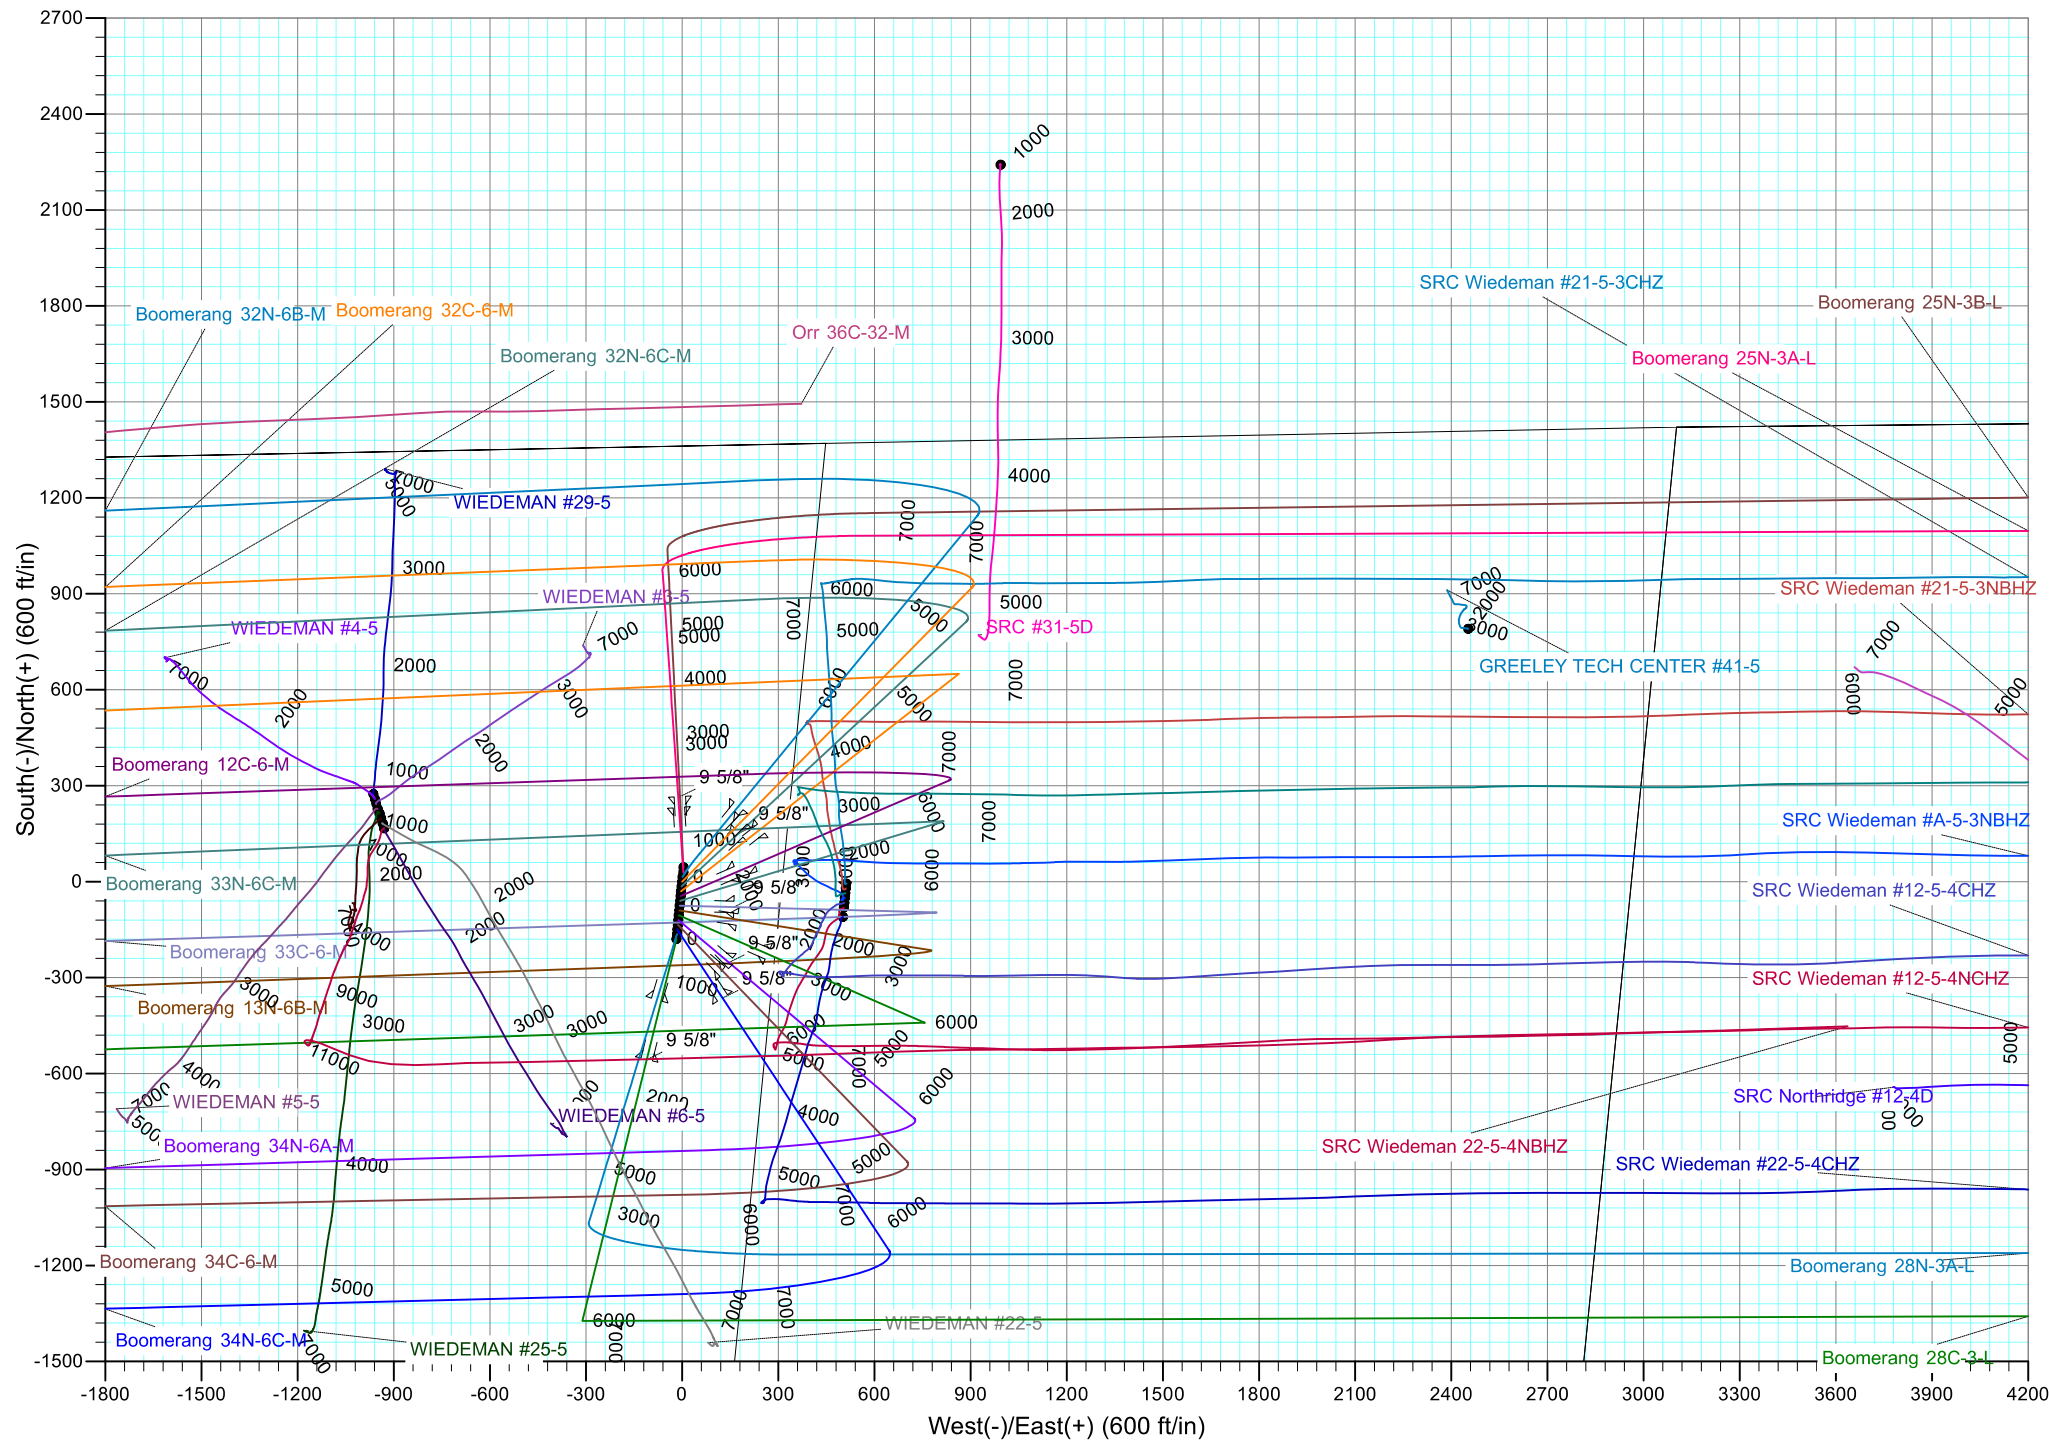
2700
2400
2100
1800
1500
1200
900
600
300
0
-300
-600
-900
-1200
-1500

South(-)/North(+) (600 ft/in)

-1800 -1500 -1200 -900 -600 -300 0 300 600 900 1200 1500 1800 2100 2400 2700 3000 3300 3600 3900 4200

West(-)/East(+) (600 ft/in)

1000
2000
3000
4000
5000
SRC #31-5D

Boomerang 32N-6B-M
Boomerang 32C-6-M
Boomerang 32N-6C-M
Orr 36C-32-M
SRC Wiedeman #21-5-3CHZ
Boomerang 25N-3B-L
Boomerang 25N-3A-L
WIEDEMAN #29-5
WIEDEMAN #3-5
WIEDEMAN #4-5
SRC Wiedeman #21-5-3NBHZ
GREELEY TECH CENTER #41-5
Boomerang 12C-6-M
SRC Wiedeman #A-5-3NBHZ
Boomerang 33N-6C-M
SRC Wiedeman #12-5-4CHZ
Boomerang 33C-6-M
SRC Wiedeman #12-5-4NCHZ
Boomerang 13N-6B-M
WIEDEMAN #5-5
WIEDEMAN #6-5
Boomerang 34N-6A-M
SRC Northridge #12-4D
SRC Wiedeman 22-5-4NBHZ
SRC Wiedeman #22-5-4CHZ
Boomerang 34C-6-M
Boomerang 28N-3A-L
WIEDEMAN #22-5
Boomerang 34N-6C-M
WIEDEMAN #25-5
Boomerang 28C-3-L

9 5/8"
9 5/8"
9 5/8"
9 5/8"
9 5/8"
9 5/8"

1000 2000 3000 4000 5000 6000 7000 9000 11000